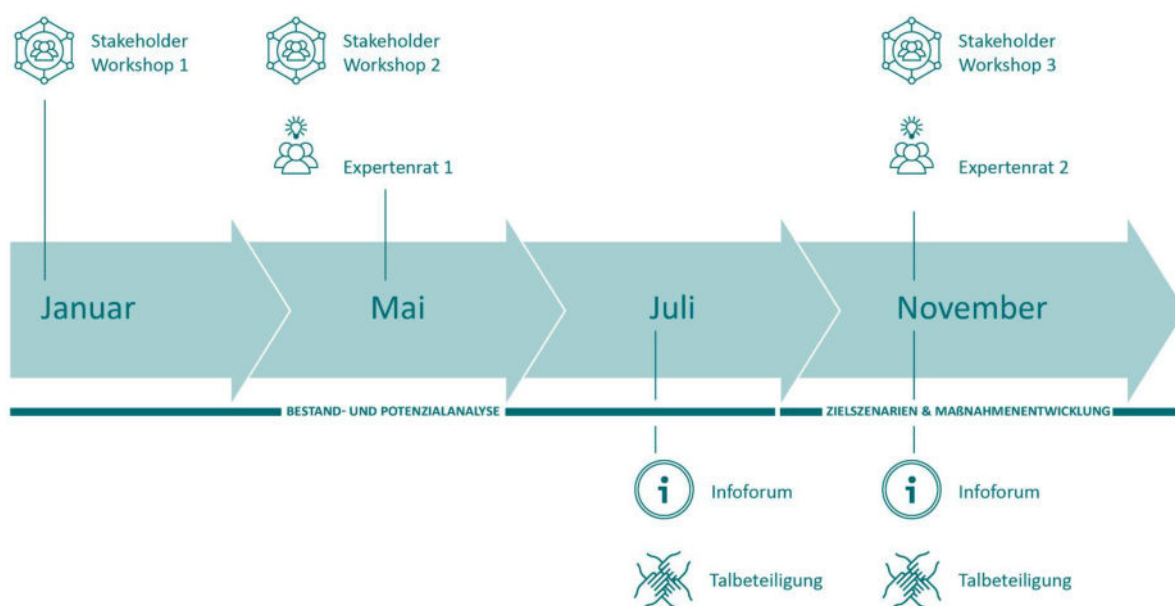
Stakeholder Workshop 1

Stakeholder Workshop 2

Expertenrat 1

Stakeholder Workshop 3

Expertenrat 2

Januar

Mai

Juli

November

BESTAND- UND POTENZIALANALYSE

ZIELSZENARIEN & MAßNAHMENENTWICKLUNG

Infoforum

Talbeteiligung

Infoforum

Talbeteiligung